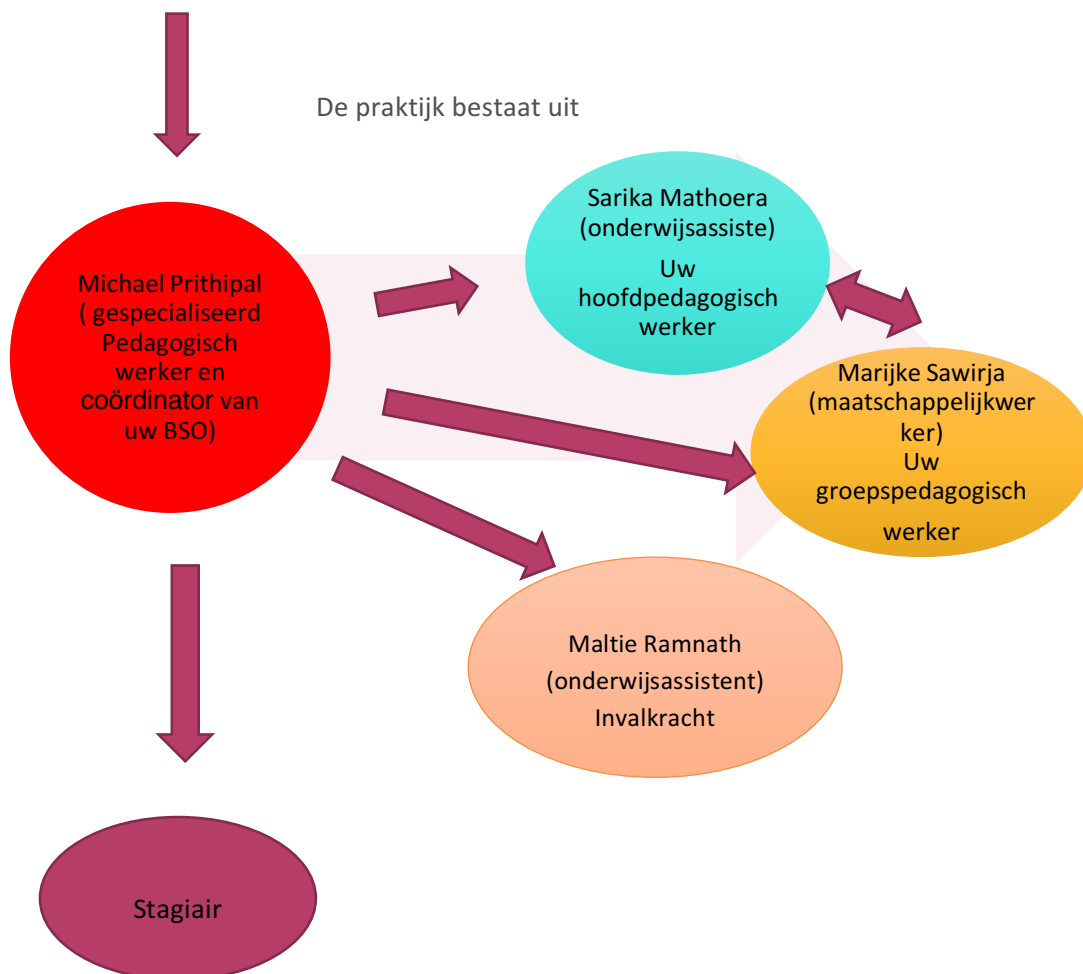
De praktijk bestaat uit

Michael Prithipal ( gespecialiseerd Pedagogisch werker en coördinator van uw BSO)

Sarika Mathoera (onderwijsassiste) Uw hoofdpedagogisch werker

Marijke Sawirja (maatschappelijkwerker) Uw groepspedagogisch werker

Maltie Ramnath (onderwijsassistent) Invalkracht

Stagiair